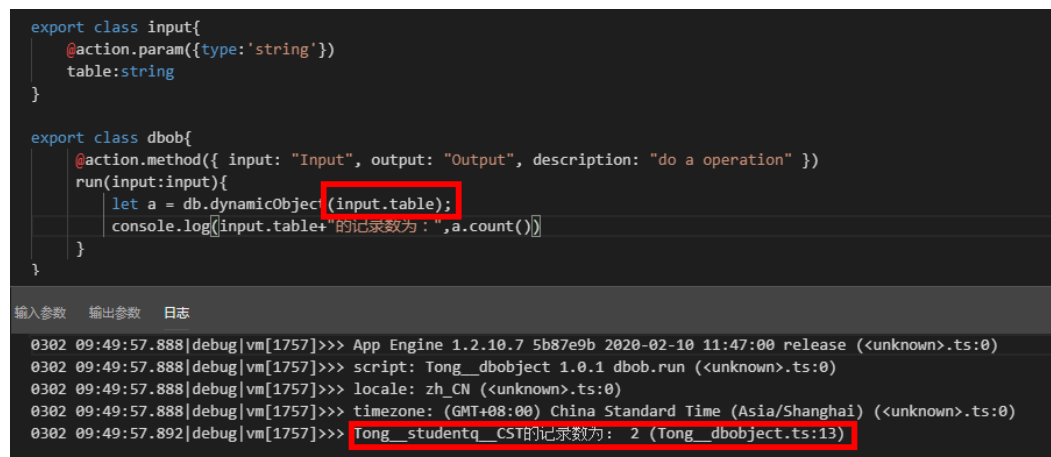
export class input{
    @action.param({type:'string'})
    table:string
}

export class dbob{
    @action.method({ input: "Input", output: "Output", description: "do a operation" })
    run(input:input){
        let a = db.dynamicObject(input.table);
        console.log(input.table+"的记录数为：",a.count())
    }
}

输入参数 输出参数 日志

0302 09:49:57.888|debug|vm[1757]>>> App Engine 1.2.10.7 5b87e9b 2020-02-10 11:47:00 release (<unknown>.ts:0)
0302 09:49:57.888|debug|vm[1757]>>> script: Tong__dbobject 1.0.1 dbob.run (<unknown>.ts:0)
0302 09:49:57.888|debug|vm[1757]>>> locale: zh_CN (<unknown>.ts:0)
0302 09:49:57.888|debug|vm[1757]>>> timezone: (GMT+08:00) China Standard Time (Asia/Shanghai) (<unknown>.ts:0)
0302 09:49:57.892|debug|vm[1757]>>> Tong__studentq__CST的记录数为： 2 (Tong__dbobject.ts:13)